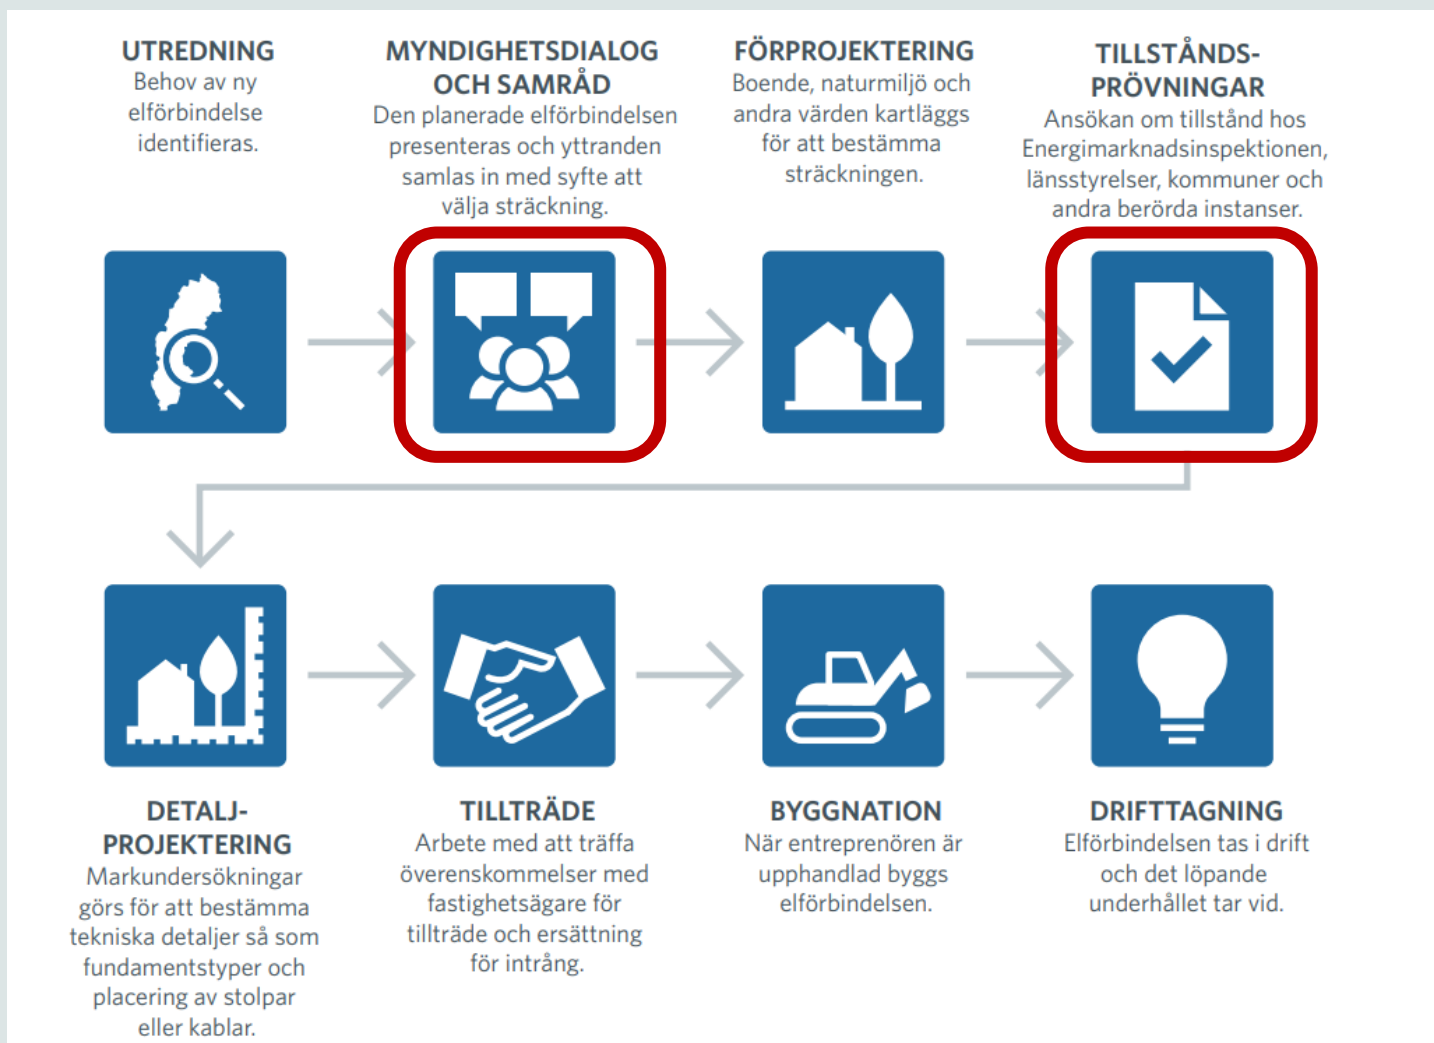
UTREDNING
Behov av ny elförbindelse identifieras.

MYNDIGHETSDIALOG OCH SAMRÅD
Den planerade elförbindelsen presenteras och yttranden samlas in med syfte att välja sträckning.

FÖRPROJEKTERING
Boende, naturmiljö och andra värden kartläggs för att bestämma sträckningen.

TILLSTÅNDSPRÖVNINGAR
Ansökan om tillstånd hos Energimarknadsinspektionen, länsstyrelser, kommuner och andra berörda instanser.

DETALJPROJEKTERING
Markundersökningar görs för att bestämma tekniska detaljer så som fundamentstyper och placering av stolpar eller kablar.

TILLTRÄDE
Arbete med att träffa överenskommelser med fastighetsägare för tillträde och ersättning för intrång.

BYGGNATION
När entreprenören är upphandlad byggs elförbindelsen.

DRIFTTAGNING
Elförbindelsen tas i drift och det löpande underhållet tar vid.